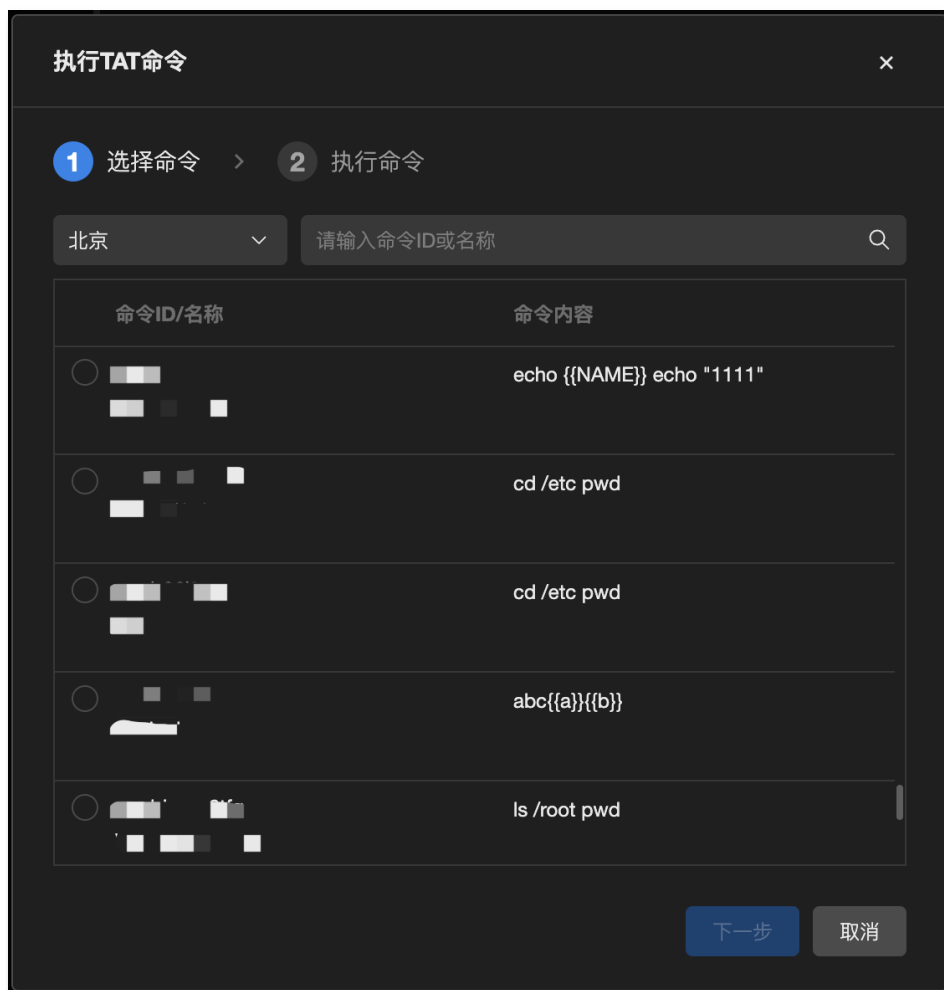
执行TAT命令

×

1 选择命令 > 2 执行命令

北京

请输入命令ID或名称

| 命令ID/名称 | 命令内容 |
|---|---|
| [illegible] | echo {{NAME}} echo "1111" |
| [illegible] | cd /etc pwd |
| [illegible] | cd /etc pwd |
| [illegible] | abc{{a}}{{b}} |
| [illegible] | ls /root pwd |

下一步 取消